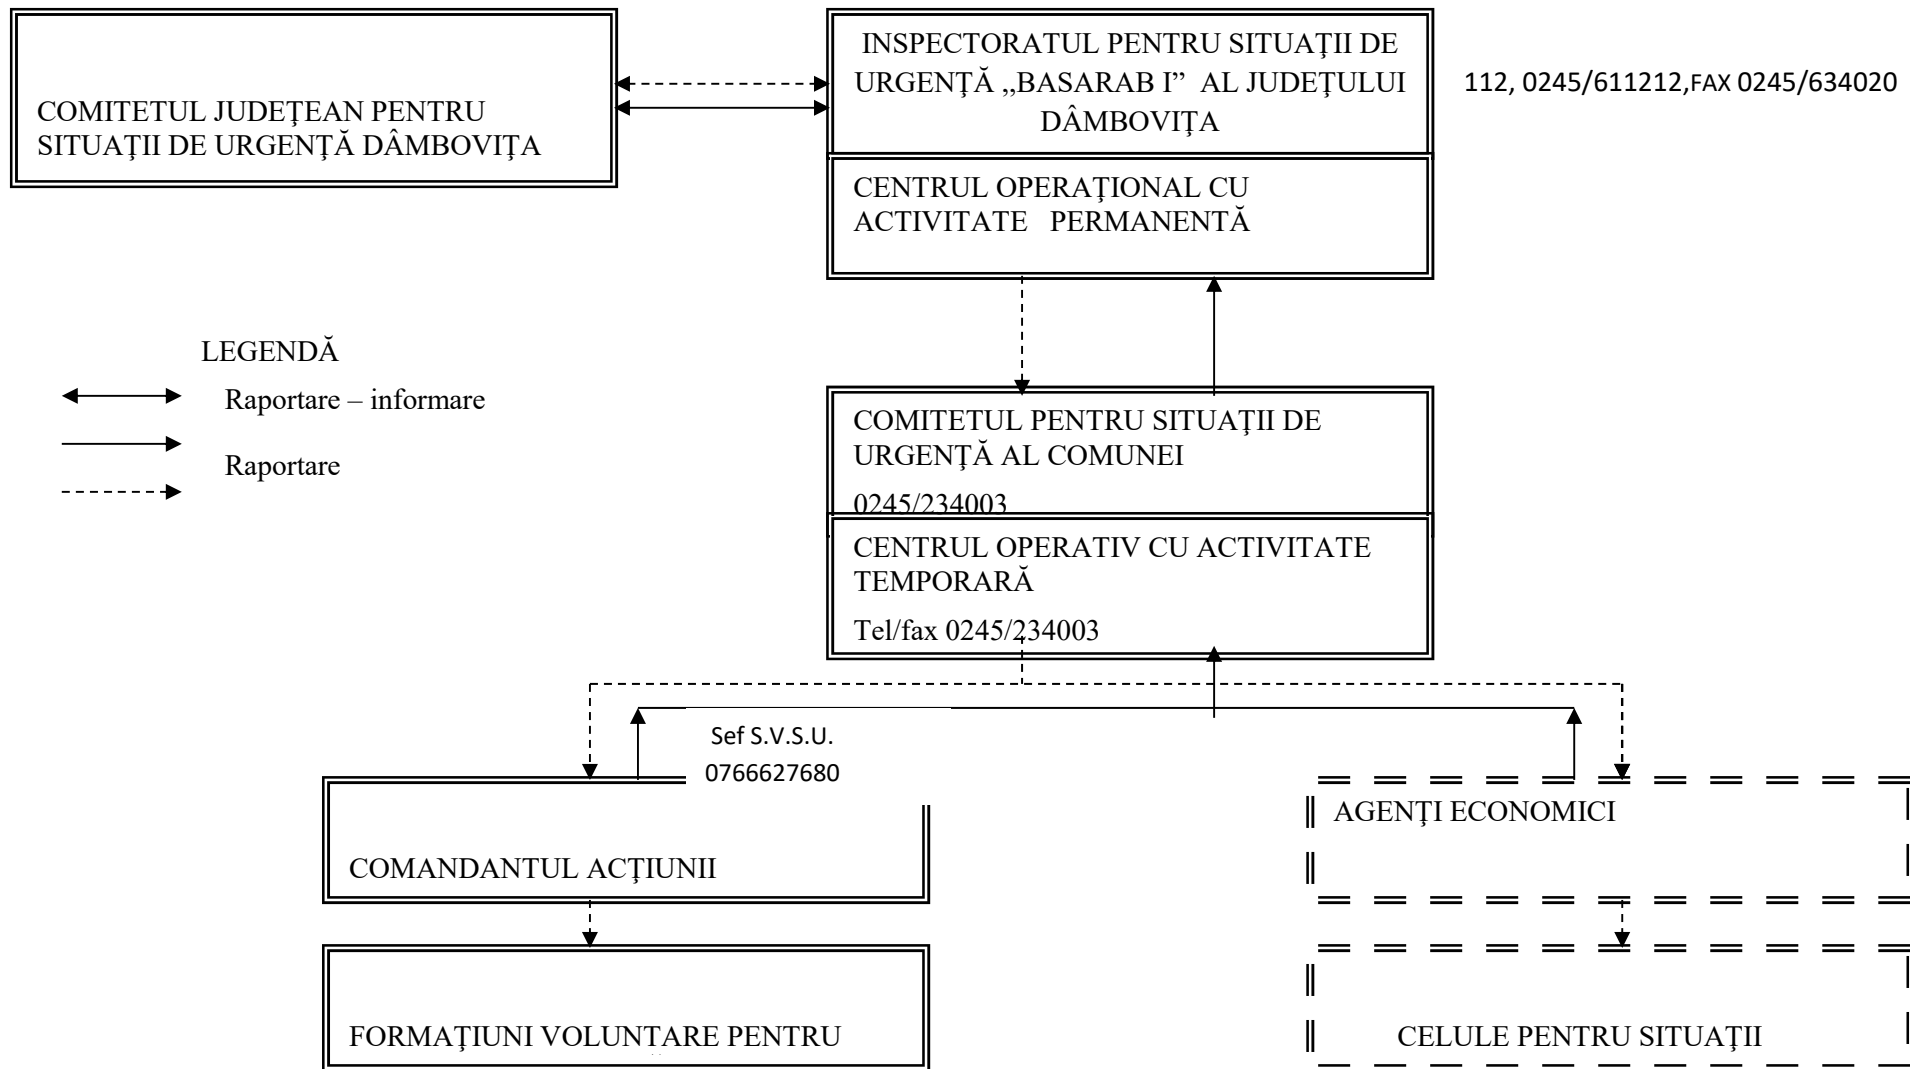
COMITETUL JUDEŢEAN PENTRU SITUAŢII DE URGENŢĂ DÂMBOVIŢA

INSPECTORATUL PENTRU SITUAŢII DE URGENŢĂ „BASARAB I” AL JUDEŢULUI DÂMBOVIŢA

112, 0245/611212,FAX 0245/634020

CENTRUL OPERAŢIONAL CU ACTIVITATE PERMANENTĂ

LEGENDĂ

Raportare – informare

Raportare

COMITETUL PENTRU SITUAŢII DE URGENŢĂ AL COMUNEI

0245/234003

CENTRUL OPERATIV CU ACTIVITATE TEMPORARĂ

Tel/fax 0245/234003

Sef S.V.S.U.
0766627680

COMANDANTUL ACŢIUNII

AGENŢI ECONOMICI

FORMAŢIUNI VOLUNTARE PENTRU

CELULE PENTRU SITUAŢII